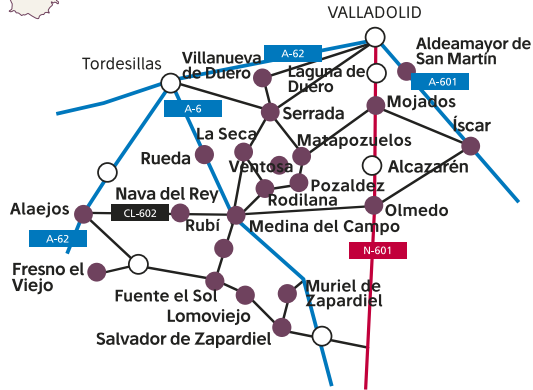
VALLADOLID

Tordesillas

Villanueva de Duero

A-62

Aldeamayor de San Martín

Laguna de Duero

A-601

A-6

Serrada

Mojados

La Seca

Matapozuelos

Íscar

Rueda

Ventosa

Alcazarén

Pozaldez

Nava del Rey

Rodilana

Olmedo

Alaejos

CL-602

Rubí

Medina del Campo

A-62

N-601

Fresno el Viejo

Fuente el Sol

Muriel de Zapardiel

Lomoviejo

Salvador de Zapardiel